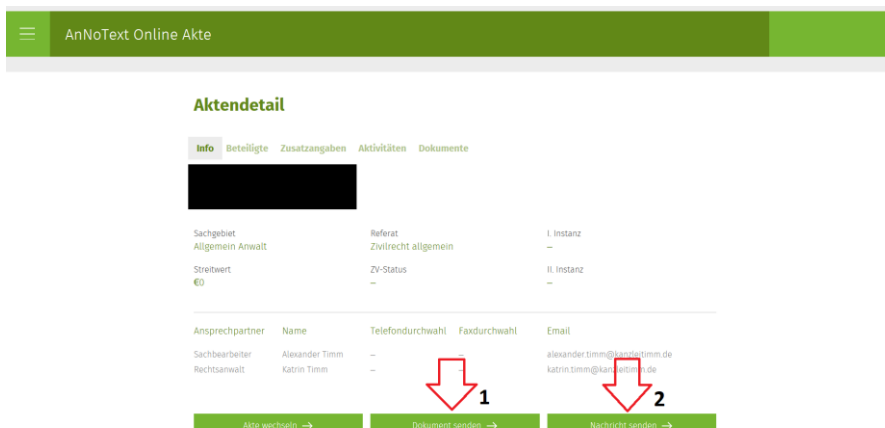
AnNoText Online Akte

Aktendetail

Info Beteiligte Zusatzangaben Aktivitäten Dokumente

Sachgebiet
Allgemein Anwalt

Referat
Zivilrecht allgemein

I. Instanz
–

Streitwert
€0

ZV-Status
–

II. Instanz
–

| Ansprechpartner | Name | Telefondurchwahl | Faxdurchwahl | Email |
|---|---|---|---|---|
| Sachbearbeiter | Alexander Timm | – | – | alexander.timm@kanzleitimm.de |
| Rechtsanwalt | Katrin Timm | – | – | katrin.timm@kanzleitimm.de |

1

2

Akte wechseln →

Dokument senden →

Nachricht senden →